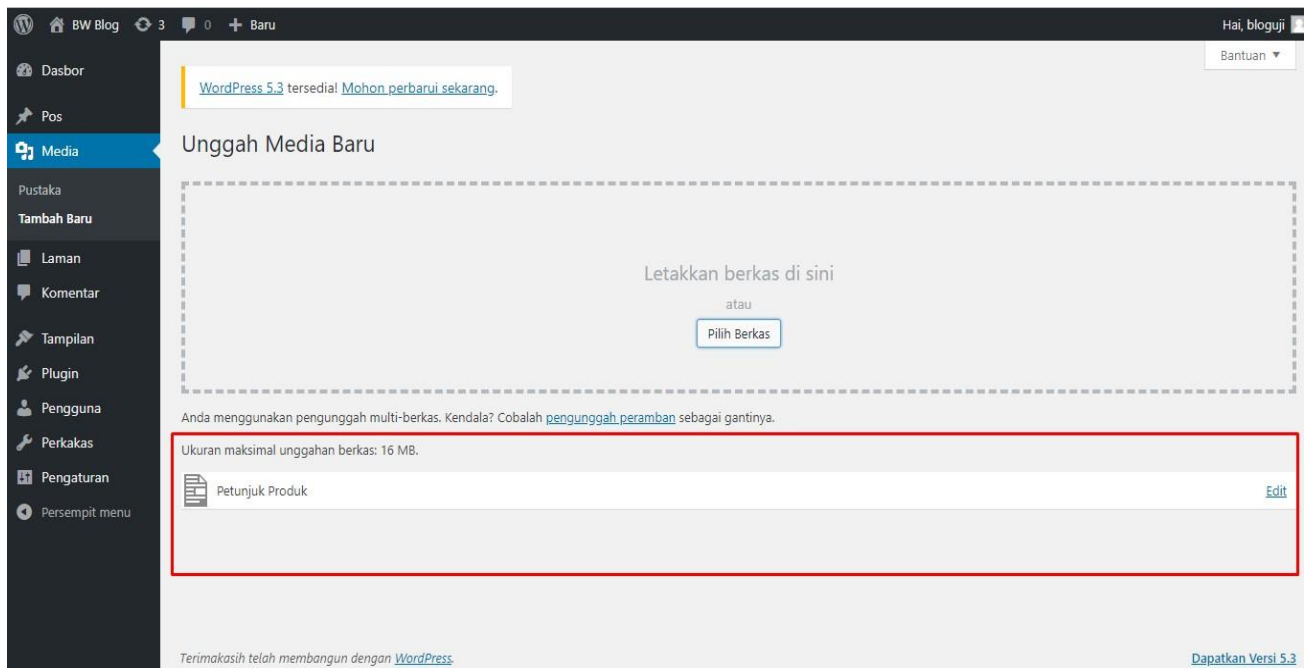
BW Blog 3 0 + Baru

Hai, bloguji

Dasbor

Pos

Media

Pustaka

Tambah Baru

Laman

Komentar

Tampilan

Plugin

Pengguna

Perkakas

Pengaturan

Persempit menu

Bantuan ▼

WordPress 5.3 tersedia! Mohon perbarui sekarang.

Unggah Media Baru

Letakkan berkas di sini

atau

Pilih Berkas

Anda menggunakan pengunggah multi-berkas. Kendala? Cobalah pengunggah peramban sebagai gantinya.

Ukuran maksimal unggahan berkas: 16 MB.

Petunjuk Produk

Edit

Terimakasih telah membangun dengan WordPress.

Dapatkan Versi 5.3